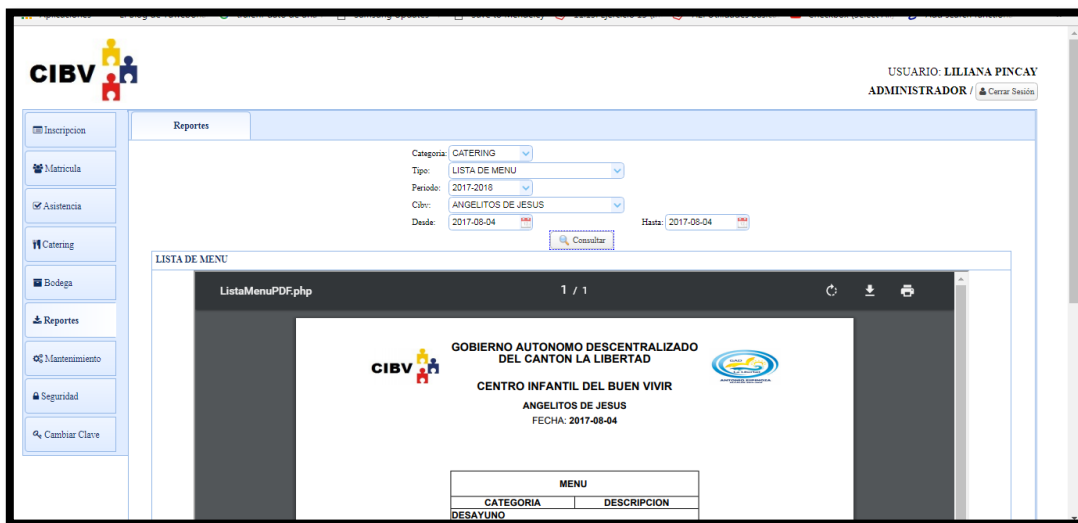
CIBV

USUARIO: LILIANA PINCAY
ADMINISTRADOR / Cerrar Sesión

Inscripcion
Matricula
Asistencia
Catering
Bodega
Reportes
Mantenimiento
Seguridad
Cambiar Clave

Reportes

Categoria: CATERING
Tipo: LISTA DE MENU
Periodo: 2017-2018
Cibv: ANGELITOS DE JESUS
Desde: 2017-08-04
Hasta: 2017-08-04
Consultar

LISTA DE MENU

ListaMenuPDF.php
1 / 1

CIBV
GOBIERNO AUTONOMO DESCENTRALIZADO DEL CANTON LA LIBERTAD
CENTRO INFANTIL DEL BUEN VIVIR
ANGELITOS DE JESUS
FECHA: 2017-08-04

| MENU | |
|---|---|
| CATEGORIA | DESCRIPCION |
| DESAYUNO | |